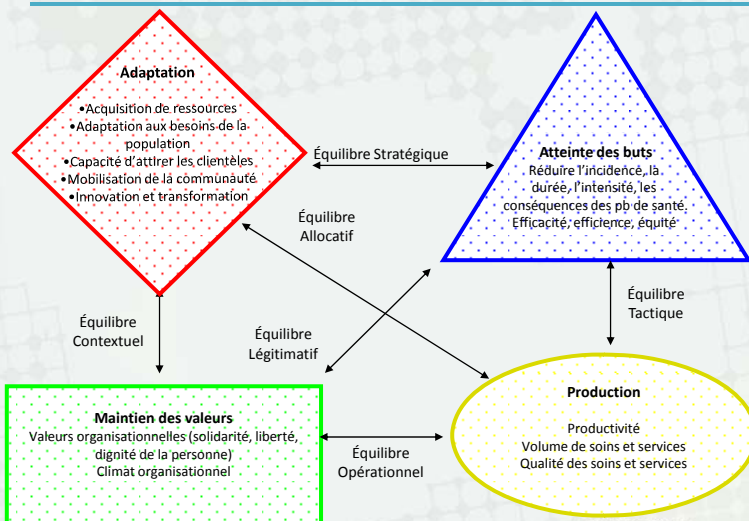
Adaptation

•Acquisition de ressources
•Adaptation aux besoins de la population
•Capacité d'attirer les clientèles
•Mobilisation de la communauté
•Innovation et transformation

Équilibre Stratégique

Atteinte des buts
Réduire l'incidence, la durée, l'intensité, les conséquences des pb de santé
Efficacité, efficience, équité

Équilibre Allocatif

Équilibre Contextuel

Équilibre Légitimatif

Équilibre Tactique

Maintien des valeurs
Valeurs organisationnelles (solidarité, liberté, dignité de la personne)
Climat organisationnel

Équilibre Opérationnel

Production
Productivité
Volume de soins et services
Qualité des soins et services